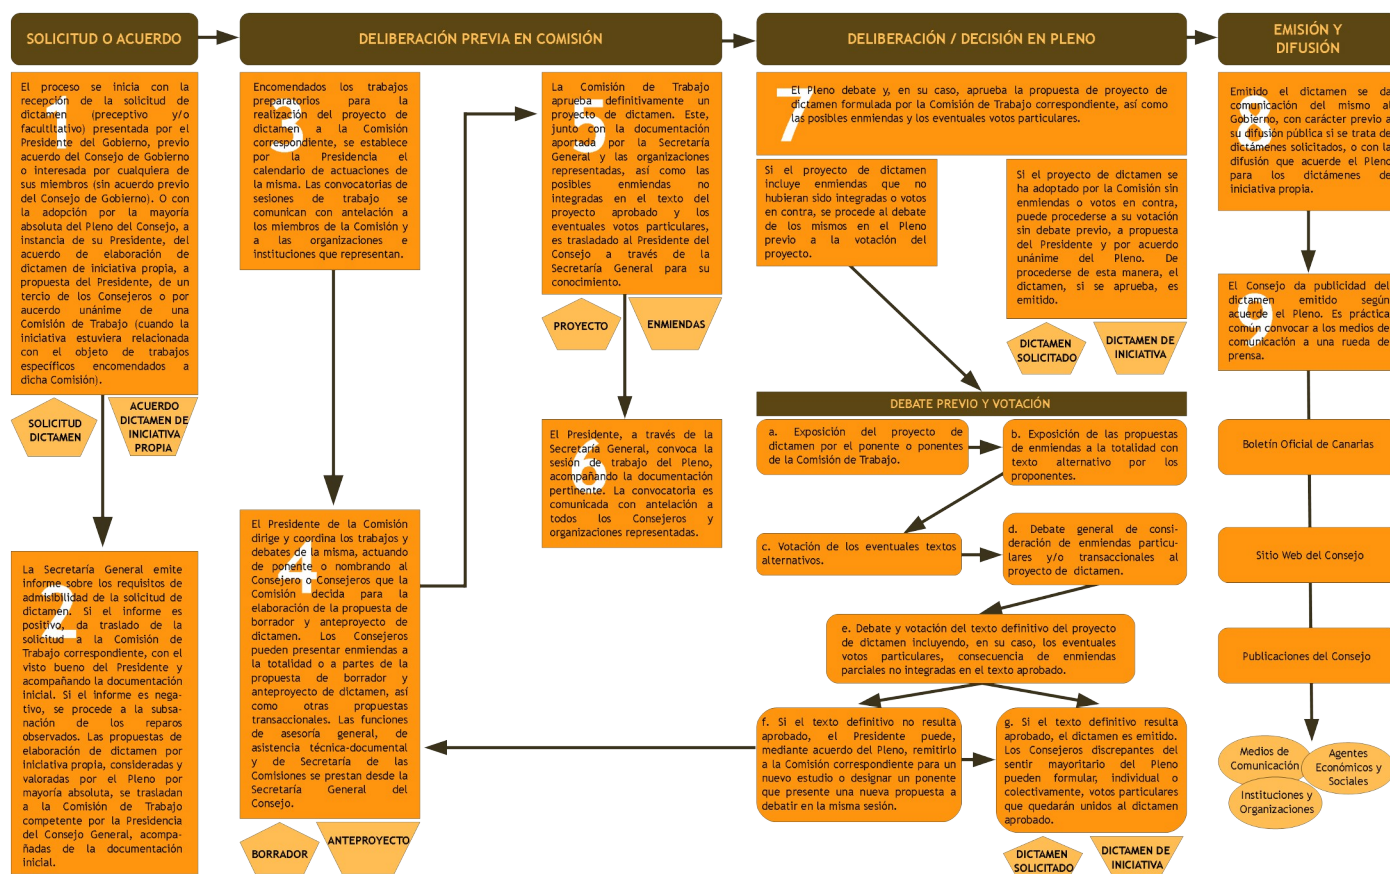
SOLICITUD O ACUERDO

DELIBERACIÓN PREVIA EN COMISIÓN

DELIBERACIÓN / DECISIÓN EN PLENO

EMISIÓN Y DIFUSIÓN

1

El proceso se inicia con la recepción de la solicitud de dictamen (preceptivo y/o facultitativo) presentada por el Presidente del Gobierno, previo acuerdo del Consejo de Gobierno o interesada por cualquiera de sus miembros (sin acuerdo previo del Consejo de Gobierno). O con la adopción por la mayoría absoluta del Pleno del Consejo, a instancia de su Presidente, del acuerdo de elaboración de dictamen de iniciativa propia, a propuesta del Presidente, de un tercio de los Consejeros o por acuerdo unánime de una Comisión de Trabajo (cuando la iniciativa estuviera relacionada con el objeto de trabajos específicos encomendados a dicha Comisión).

SOLICITUD DICTAMEN

ACUERDO DICTAMEN DE INICIATIVA PROPIA

2

La Secretaría General emite informe sobre los requisitos de admisibilidad de la solicitud de dictamen. Si el informe es positivo, da traslado de la solicitud a la Comisión de Trabajo correspondiente, con el visto bueno del Presidente y acompañando la documentación inicial. Si el informe es negativo, se procede a la subsanación de los reparos observados. Las propuestas de elaboración de dictamen por iniciativa propia, consideradas y valoradas por el Pleno por mayoría absoluta, se trasladan a la Comisión de Trabajo competente por la Presidencia del Consejo General, acompañadas de la documentación inicial.

3

Encomendados los trabajos preparatorios para la realización del proyecto de dictamen a la Comisión correspondiente, se establece por la Presidencia el calendario de actuaciones de la misma. Las convocatorias de sesiones de trabajo se comunican con antelación a los miembros de la Comisión y a las organizaciones e instituciones que representan.

4

El Presidente de la Comisión dirige y coordina los trabajos y debates de la misma, actuando de ponente o nombrando al Consejero o Consejeros que la Comisión decida para la elaboración de la propuesta de borrador y anteproyecto de dictamen. Los Consejeros pueden presentar enmiendas a la totalidad o a partes de la propuesta de borrador y anteproyecto de dictamen, así como otras propuestas transaccionales. Las funciones de asesoría general, de asistencia técnica-documental y de Secretaría de las Comisiones se prestan desde la Secretaría General del Consejo.

BORRADOR

ANTEPROYECTO

5

La Comisión de Trabajo aprueba definitivamente un proyecto de dictamen. Este, junto con la documentación aportada por la Secretaría General y las organizaciones representadas, así como las posibles enmiendas no integradas en el texto del proyecto aprobado y los eventuales votos particulares, es trasladado al Presidente del Consejo a través de la Secretaría General para su conocimiento.

PROYECTO

ENMIENDAS

6

El Presidente, a través de la Secretaría General, convoca la sesión de trabajo del Pleno, acompañando la documentación pertinente. La convocatoria es comunicada con antelación a todos los Consejeros y organizaciones representadas.

7

El Pleno debate y, en su caso, aprueba la propuesta de proyecto de dictamen formulada por la Comisión de Trabajo correspondiente, así como las posibles enmiendas y los eventuales votos particulares.

Si el proyecto de dictamen incluye enmiendas que no hubieran sido integradas o votos en contra, se procede al debate de los mismos en el Pleno previo a la votación del proyecto.

Si el proyecto de dictamen se ha adoptado por la Comisión sin enmiendas o votos en contra, puede procederse a su votación sin debate previo, a propuesta del Presidente y por acuerdo unánime del Pleno. De procederse de esta manera, el dictamen, si se aprueba, es emitido.

DICTAMEN SOLICITADO

DICTAMEN DE INICIATIVA

DEBATE PREVIO Y VOTACIÓN

a. Exposición del proyecto de dictamen por el ponente o ponentes de la Comisión de Trabajo.

b. Exposición de las propuestas de enmiendas a la totalidad con texto alternativo por los proponentes.

c. Votación de los eventuales textos alternativos.

d. Debate general de consideración de enmiendas particulares y/o transaccionales al proyecto de dictamen.

e. Debate y votación del texto definitivo del proyecto de dictamen incluyendo, en su caso, los eventuales votos particulares, consecuencia de enmiendas parciales no integradas en el texto aprobado.

f. Si el texto definitivo no resulta aprobado, el Presidente puede, mediante acuerdo del Pleno, remitirlo a la Comisión correspondiente para un nuevo estudio o designar un ponente que presente una nueva propuesta a debatir en la misma sesión.

g. Si el texto definitivo resulta aprobado, el dictamen es emitido. Los Consejeros discrepantes del sentir mayoritario del Pleno pueden formular, individual o colectivamente, votos particulares que quedarán unidos al dictamen aprobado.

DICTAMEN SOLICITADO

DICTAMEN DE INICIATIVA

8

Emitido el dictamen se da comunicación del mismo al Gobierno, con carácter previo a su difusión pública si se trata de dictámenes solicitados, o con la difusión que acuerde el Pleno para los dictámenes de iniciativa propia.

9

El Consejo da publicidad del dictamen emitido según acuerde el Pleno. Es práctica común convocar a los medios de comunicación a una rueda de prensa.

Boletín Oficial de Canarias

Sitio Web del Consejo

Publicaciones del Consejo

Medios de Comunicación

Agentes Económicos y Sociales

Instituciones y Organizaciones